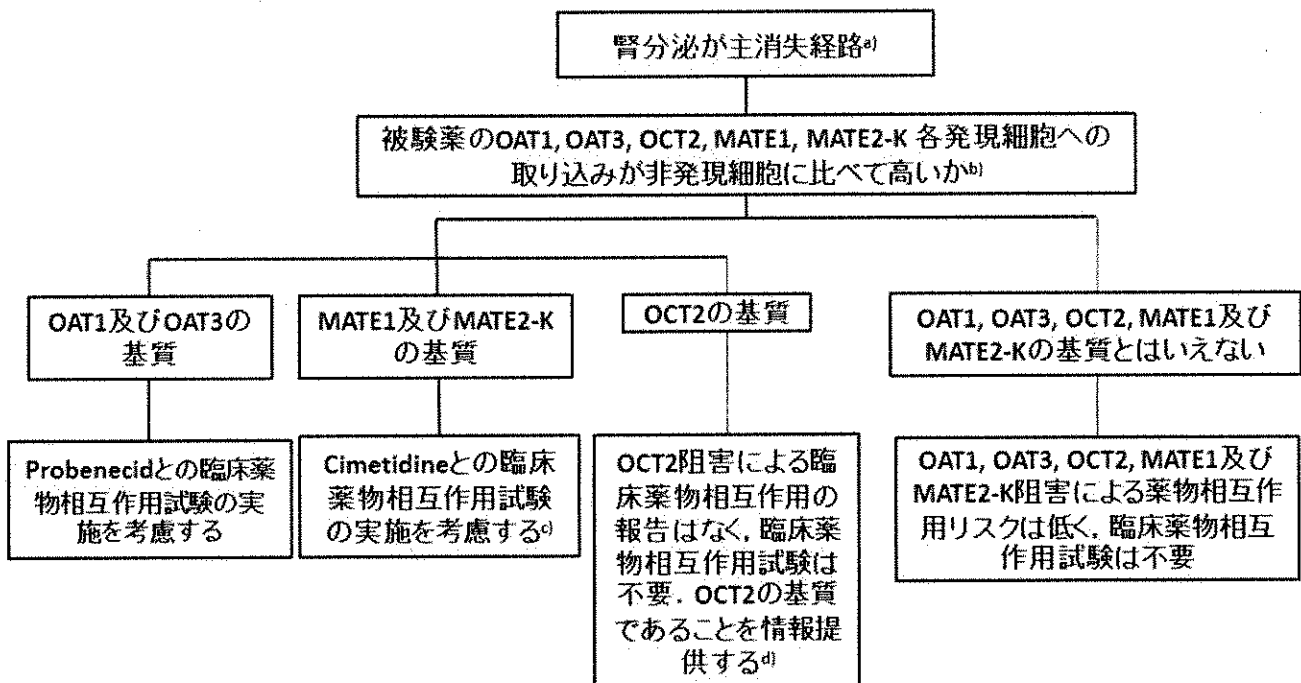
腎分泌が主消失経路a)

被験薬のOAT1, OAT3, OCT2, MATE1, MATE2-K 各発現細胞への取り込みが非発現細胞に比べて高いかb)

OAT1及びOAT3の基質

MATE1及びMATE2-Kの基質

OCT2の基質

OAT1, OAT3, OCT2, MATE1及びMATE2-Kの基質とはいえない

Probenecidとの臨床薬物相互作用試験の実施を考慮する

Cimetidineとの臨床薬物相互作用試験の実施を考慮するc)

OCT2阻害による臨床薬物相互作用の報告はなく，臨床薬物相互作用試験は不要．OCT2の基質であることを情報提供するd)

OAT1, OAT3, OCT2, MATE1及びMATE2-K阻害による薬物相互作用リスクは低く，臨床薬物相互作用試験は不要